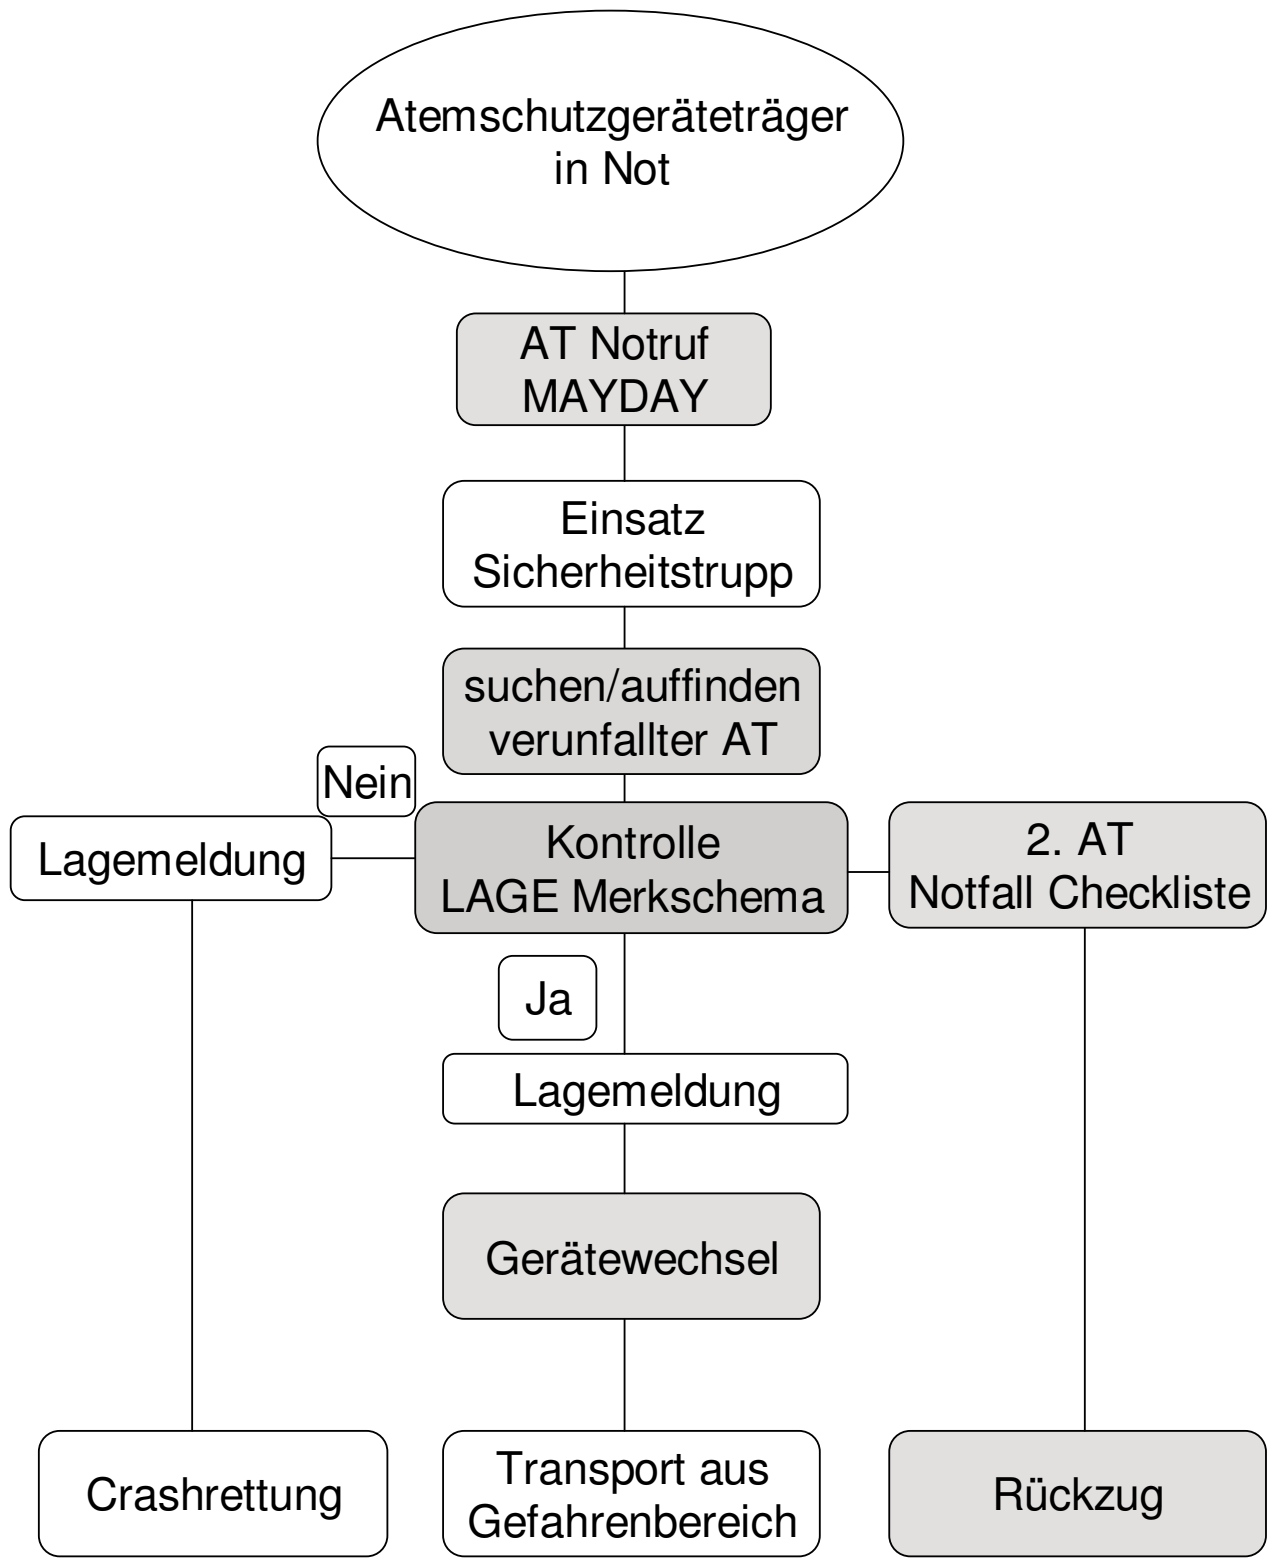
Atemschutzgeräteträger in Not

AT Notruf
MAYDAY

Einsatz
Sicherheitstrupp

suchen/auffinden
verunfallter AT

Nein

Lagemeldung

Kontrolle
LAGE Merkschema

2. AT
Notfall Checkliste

Ja

Lagemeldung

Gerätewechsel

Crashrettung

Transport aus
Gefahrenbereich

Rückzug